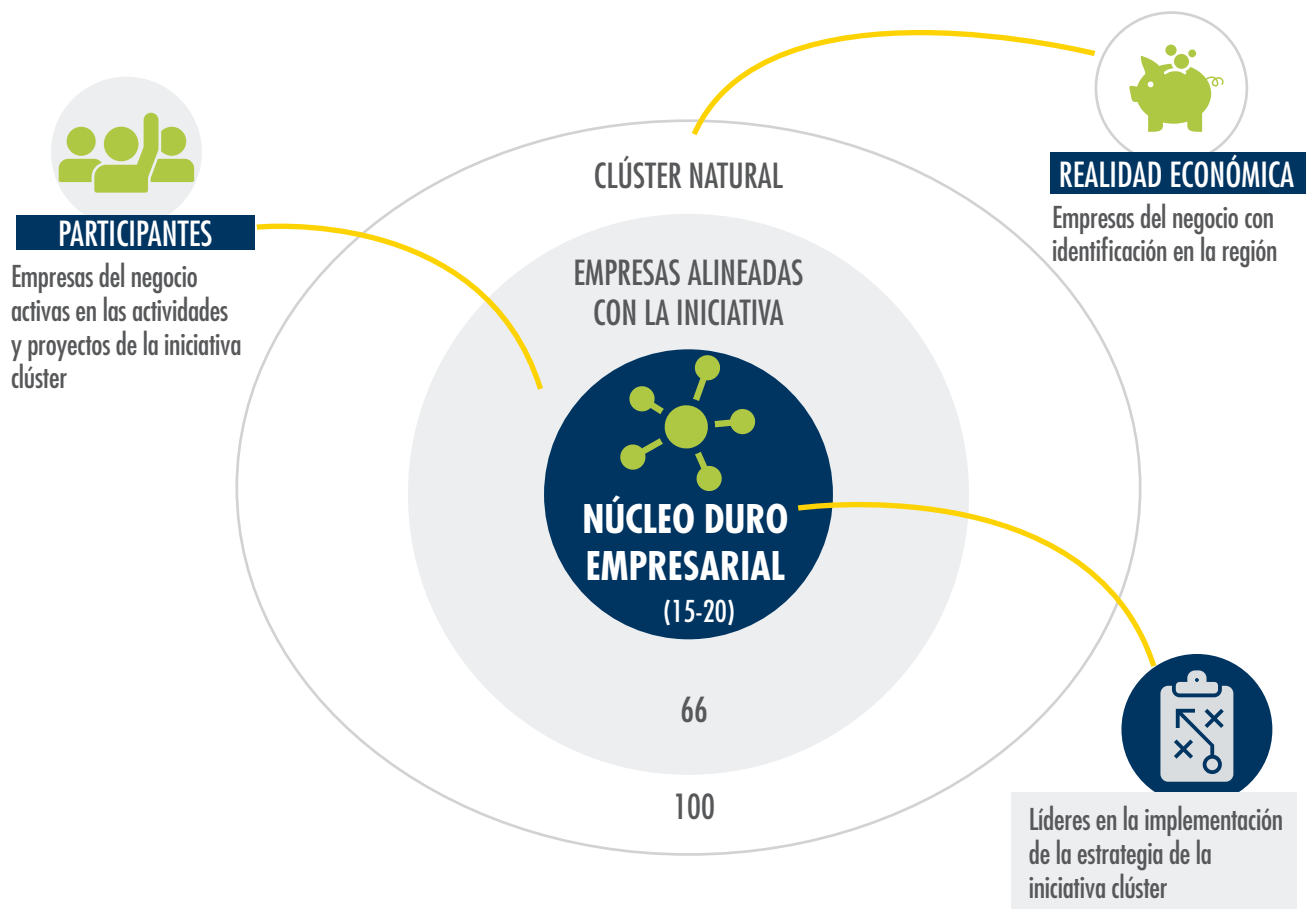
PARTICIPANTES

Empresas del negocio activas en las actividades y proyectos de la iniciativa clúster

CLÚSTER NATURAL

REALIDAD ECONÓMICA

Empresas del negocio con identificación en la región

EMPRESAS ALINEADAS CON LA INICIATIVA

NÚCLEO DURO EMPRESARIAL
(15-20)

66

100

Líderes en la implementación de la estrategia de la iniciativa clúster